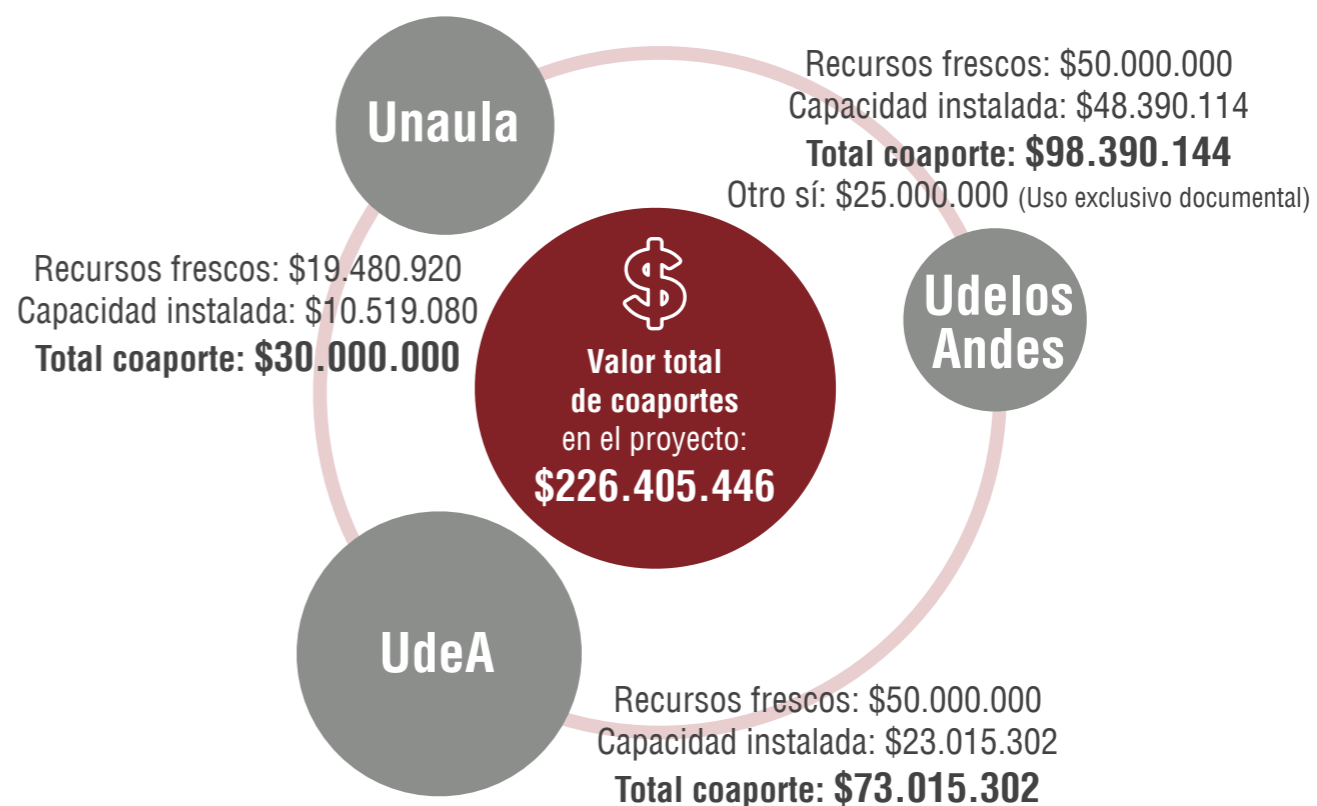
Unaula

Recursos frescos: $50.000.000
Capacidad instalada: $48.390.114
**Total coaporte: $98.390.144**
Otro sí: $25.000.000 (Uso exclusivo documental)

Recursos frescos: $19.480.920
Capacidad instalada: $10.519.080
**Total coaporte: $30.000.000**

$

Valor total de coaportes en el proyecto: $226.405.446

Udelos Andes

UdeA

Recursos frescos: $50.000.000
Capacidad instalada: $23.015.302
**Total coaporte: $73.015.302**